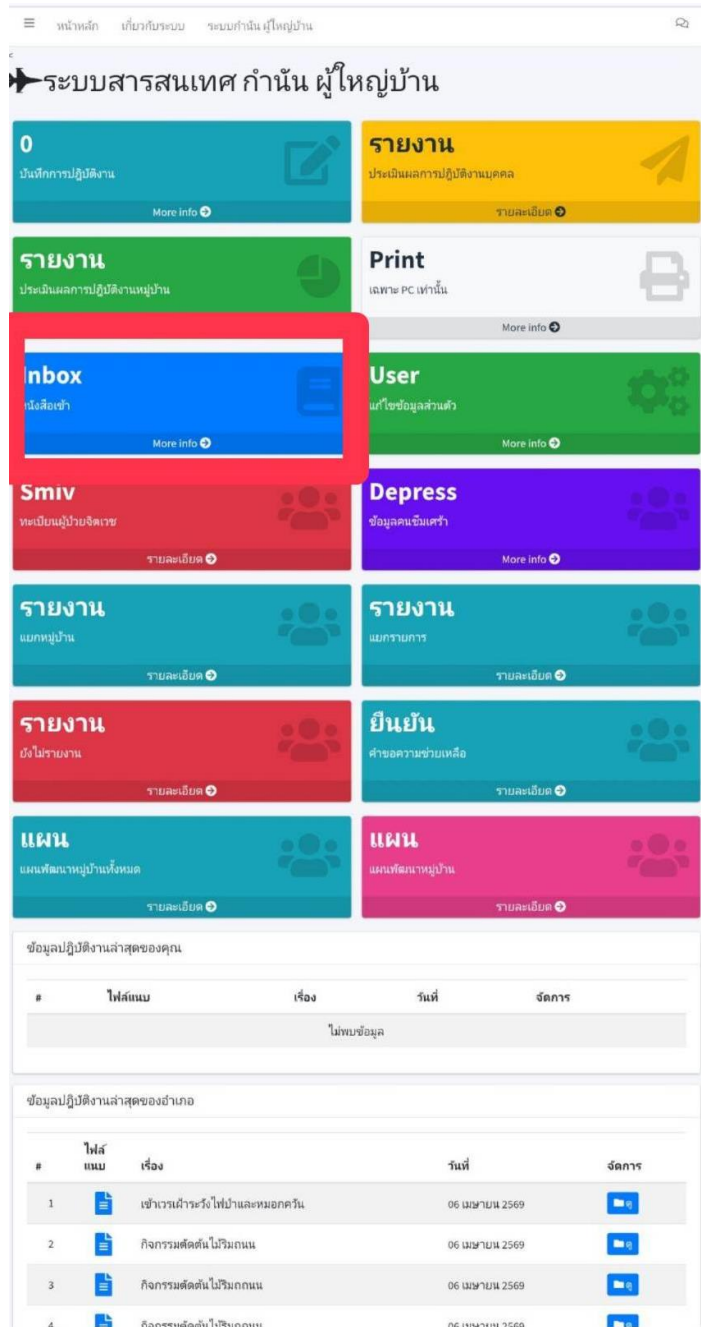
≡ หน้าหลัก เกี่ยวกับระบบ ระบบกำนัน ผู้ใหญ่บ้าน

ระบบสารสนเทศ กำนัน ผู้ใหญ่บ้าน

0
บันทึกการปฏิบัติงาน
More info

รายงาน
ประเมินผลการปฏิบัติงานบุคคล
รายละเอียด

รายงาน
ประเมินผลการปฏิบัติงานหมู่บ้าน

Print
เฉพาะ PC เท่านั้น
More info

Inbox
หนังสือเข้า
More info

User
แก้ไขข้อมูลส่วนตัว
More info

Smiv
ทะเบียนผู้ป่วยจิตเวช
รายละเอียด

Depress
ข้อมูลคนซึมเศร้า
More info

รายงาน
แยกหมู่บ้าน
รายละเอียด

รายงาน
แยกรายการ
รายละเอียด

รายงาน
ยังไม่รายงาน
รายละเอียด

ยืนยัน
คำขอความช่วยเหลือ
รายละเอียด

แผน
แผนพัฒนาหมู่บ้านทั้งหมด
รายละเอียด

แผน
แผนพัฒนาหมู่บ้าน
รายละเอียด

ข้อมูลปฏิบัติงานล่าสุดของคุณ

| # | ไฟล์แนบ | เรื่อง | วันที่ | จัดการ |
|---|---|---|---|---|
| | | ไม่พบข้อมูล | | |

ข้อมูลปฏิบัติงานล่าสุดของอำเภอ

| # | ไฟล์แนบ | เรื่อง | วันที่ | จัดการ |
|---|---|---|---|---|
| 1 | | เข้าเวรเฝ้าระวังไฟป่าและหมอกควัน | 06 เมษายน 2569 | ดู |
| 2 | | กิจกรรมตัดต้นไม้ริมถนน | 06 เมษายน 2569 | ดู |
| 3 | | กิจกรรมตัดต้นไม้ริมถนน | 06 เมษายน 2569 | ดู |
| 4 | | กิจกรรมตัดต้นไม้ริมถนน | 06 เมษายน 2569 | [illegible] |